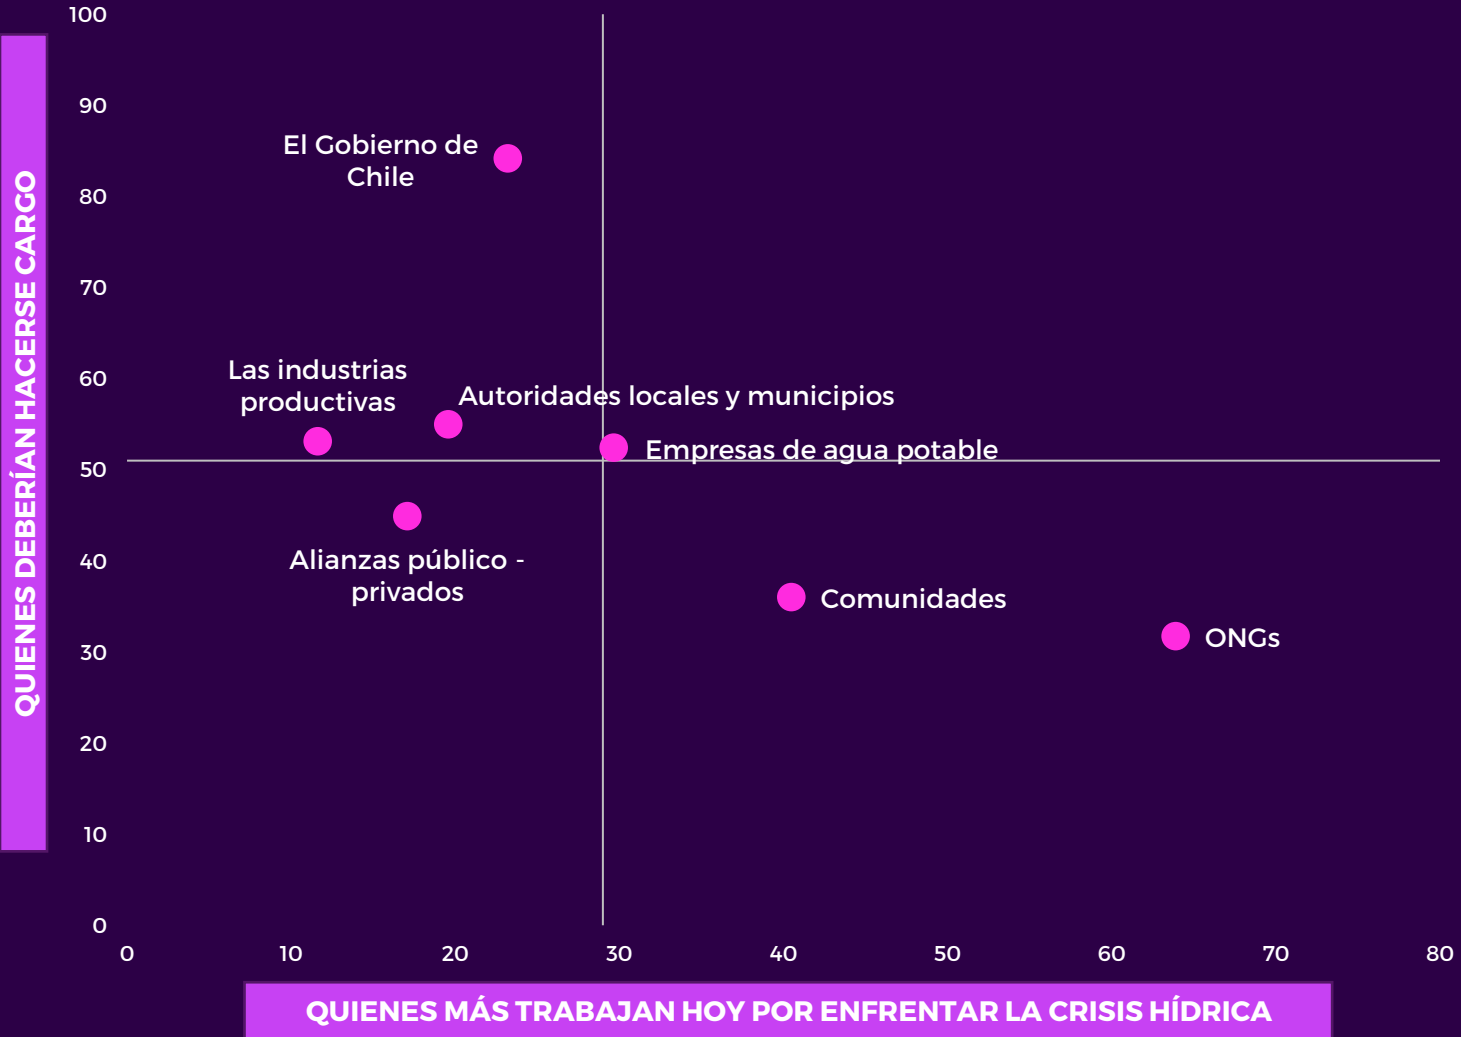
QUIENES DEBERÍAN HACERSE CARGO

100
90
80
70
60
50
40
30
20
10
0

El Gobierno de Chile

Las industrias productivas

Autoridades locales y municipios

Empresas de agua potable

Alianzas público - privados

Comunidades

ONGs

0
10
20
30
40
50
60
70
80

QUIENES MÁS TRABAJAN HOY POR ENFRENTAR LA CRISIS HÍDRICA